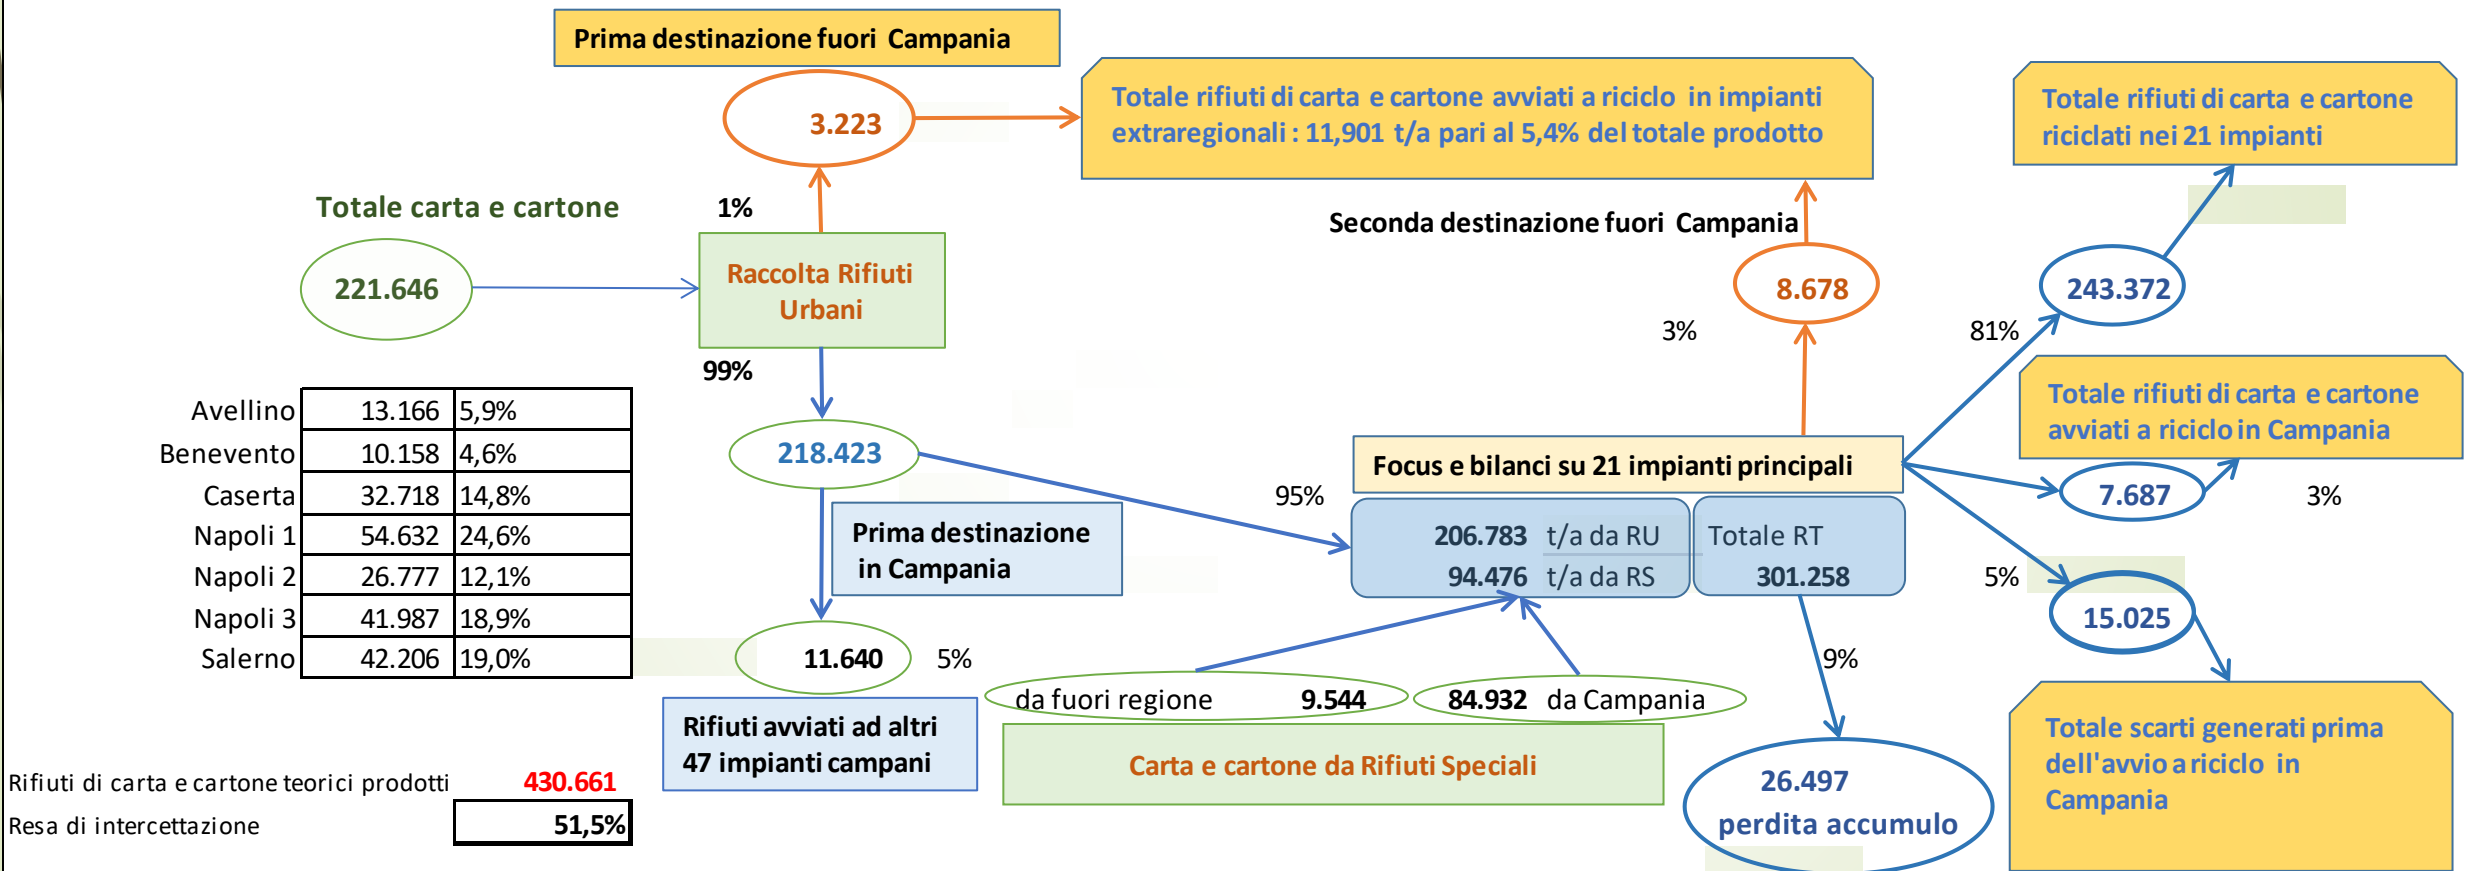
Prima destinazione fuori Campania

3.223

Totale rifiuti di carta e cartone avviati a riciclo in impianti extraregionali : 11,901 t/a pari al 5,4% del totale prodotto

Totale rifiuti di carta e cartone riciclati nei 21 impianti

Totale carta e cartone

1%

Seconda destinazione fuori Campania

221.646

Raccolta Rifiuti Urbani

8.678

243.372

3%

81%

99%

| Avellino | 13.166 | 5,9% |
|---|---|---|
| Benevento | 10.158 | 4,6% |
| Caserta | 32.718 | 14,8% |
| Napoli 1 | 54.632 | 24,6% |
| Napoli 2 | 26.777 | 12,1% |
| Napoli 3 | 41.987 | 18,9% |
| Salerno | 42.206 | 19,0% |

Totale rifiuti di carta e cartone avviati a riciclo in Campania

218.423

Focus e bilanci su 21 impianti principali

7.687

3%

95%

Prima destinazione in Campania

206.783 t/a da RU
94.476 t/a da RS

Totale RT
301.258

5%

15.025

11.640

5%

9%

da fuori regione 9.544

84.932 da Campania

Rifiuti avviati ad altri 47 impianti campani

Totale scarti generati prima dell'avvio a riciclo in Campania

Carta e cartone da Rifiuti Speciali

Rifiuti di carta e cartone teorici prodotti 430.661

26.497
perdita accumulo

Resa di intercettazione 51,5%